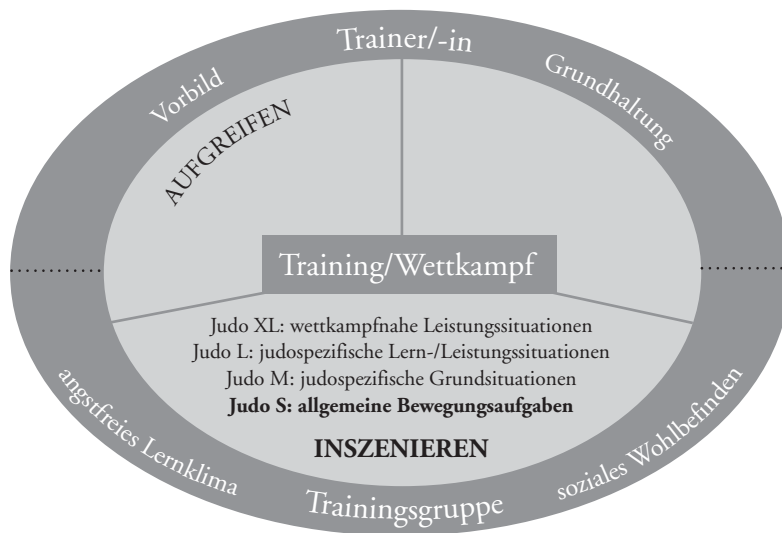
Trainer/-in

Vorbild

Grundhaltung

AUFGREIFEN

Training/Wettkampf

Judo XL: wettkampfnahe Leistungssituationen
Judo L: judospezifische Lern-/Leistungssituationen
Judo M: judospezifische Grundsituationen
**Judo S: allgemeine Bewegungsaufgaben**

**INSZENIEREN**

angstfreies Lernklima

soziales Wohlbefinden

Trainingsgruppe